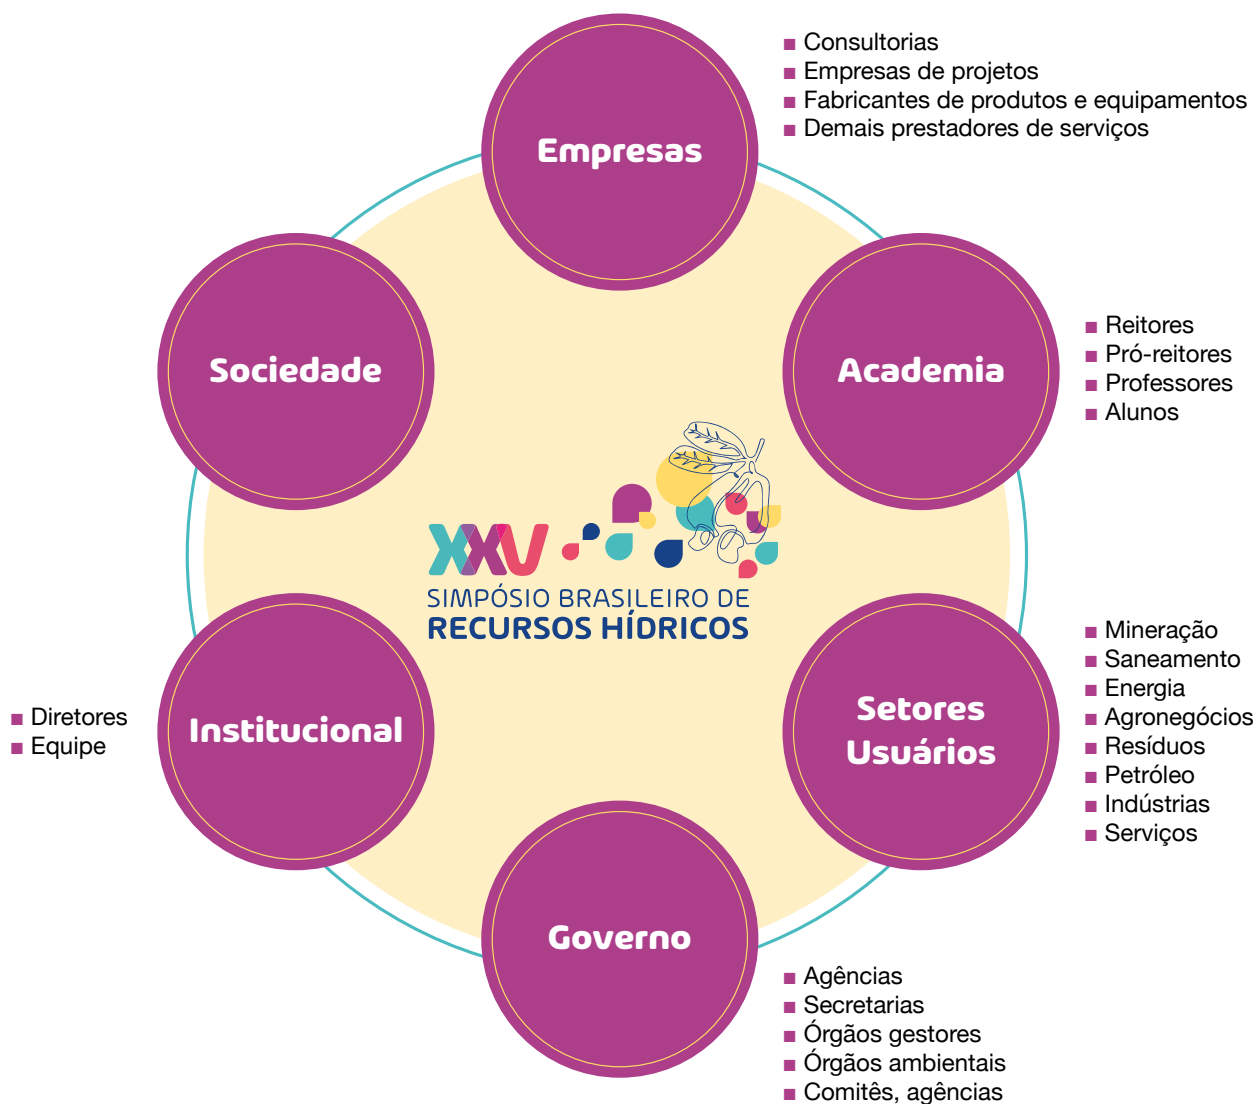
Empresas

■ Consultorias
■ Empresas de projetos
■ Fabricantes de produtos e equipamentos
■ Demais prestadores de serviços

Sociedade

Academia

■ Reitores
■ Pró-reitores
■ Professores
■ Alunos

XXV
SIMPÓSIO BRASILEIRO DE
RECURSOS HÍDRICOS

■ Diretores
■ Equipe

Institucional

Setores Usuários

■ Mineração
■ Saneamento
■ Energia
■ Agronegócios
■ Resíduos
■ Petróleo
■ Indústrias
■ Serviços

Governo

■ Agências
■ Secretarias
■ Órgãos gestores
■ Órgãos ambientais
■ Comitês, agências